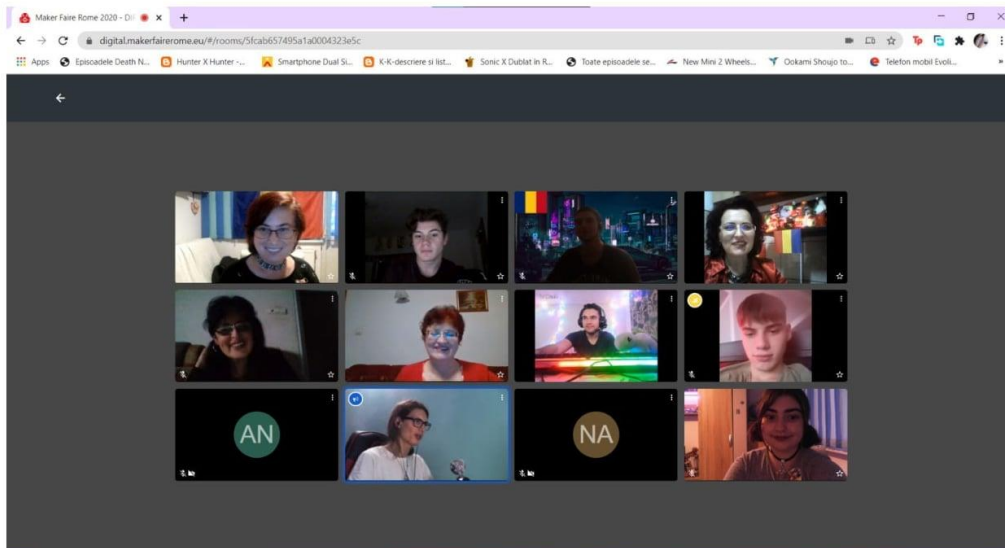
Maker Faire Rome 2020 - Di

digital.makerfairerome.eu/#/rooms/5fcab657495a1a0004323e5c

Apps Episoadele Death N... Hunter X Hunter -... Smartphone Dual Si... K-K-descriere si list... Sonic X Dublat in R... Toate episoadele se... New Mini 2 Wheels... Ookami Shoujo to... Telefon mobil Evoli...

AN

NA